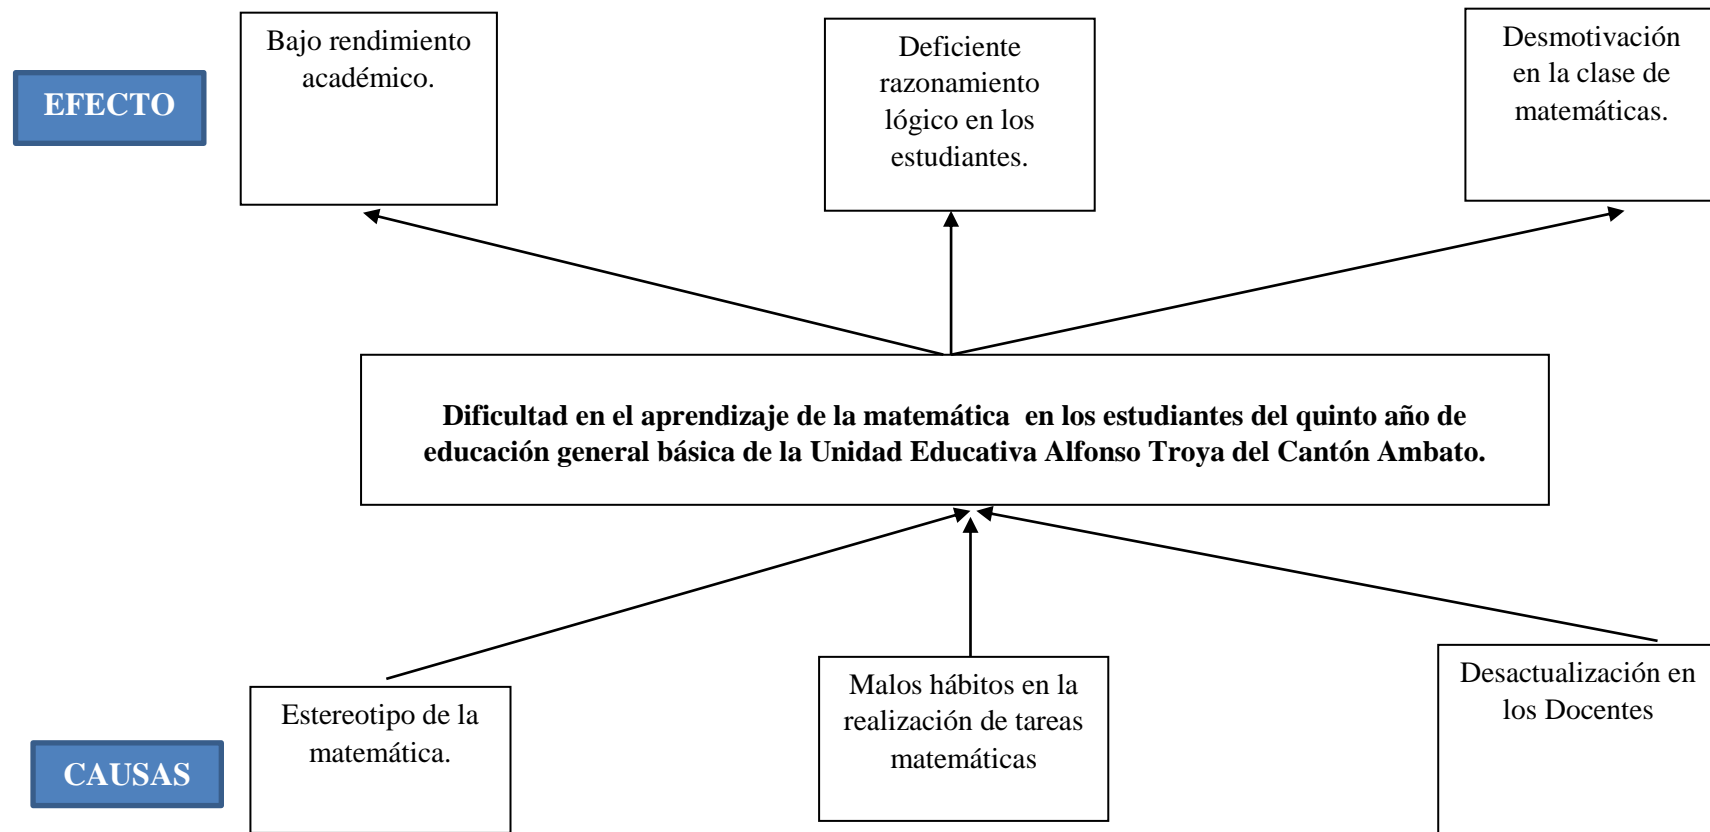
EFECTO

Bajo rendimiento académico.

Deficiente razonamiento lógico en los estudiantes.

Desmotivación en la clase de matemáticas.

Dificultad en el aprendizaje de la matemática en los estudiantes del quinto año de educación general básica de la Unidad Educativa Alfonso Troya del Cantón Ambato.

CAUSAS

Estereotipo de la matemática.

Malos hábitos en la realización de tareas matemáticas

Desactualización en los Docentes